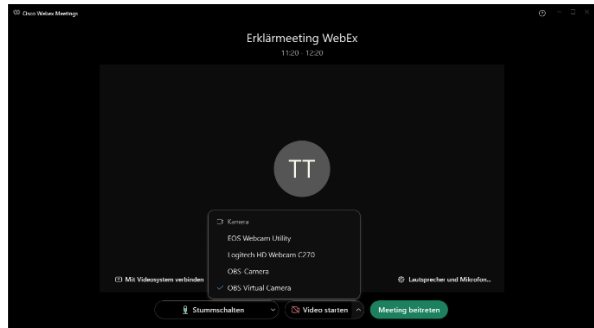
Cisco Webex Meetings

Erklärmeeting WebEx
11:20 - 12:20

TT

Kamera
EOS Webcam Utility
Logitech HD Webcam C270
OBS-Camera
✓ OBS Virtual Camera

Mit Videosystem verbinden

Lautsprecher und Mikrofon...

Stummschalten

Video starten

Meeting beitreten